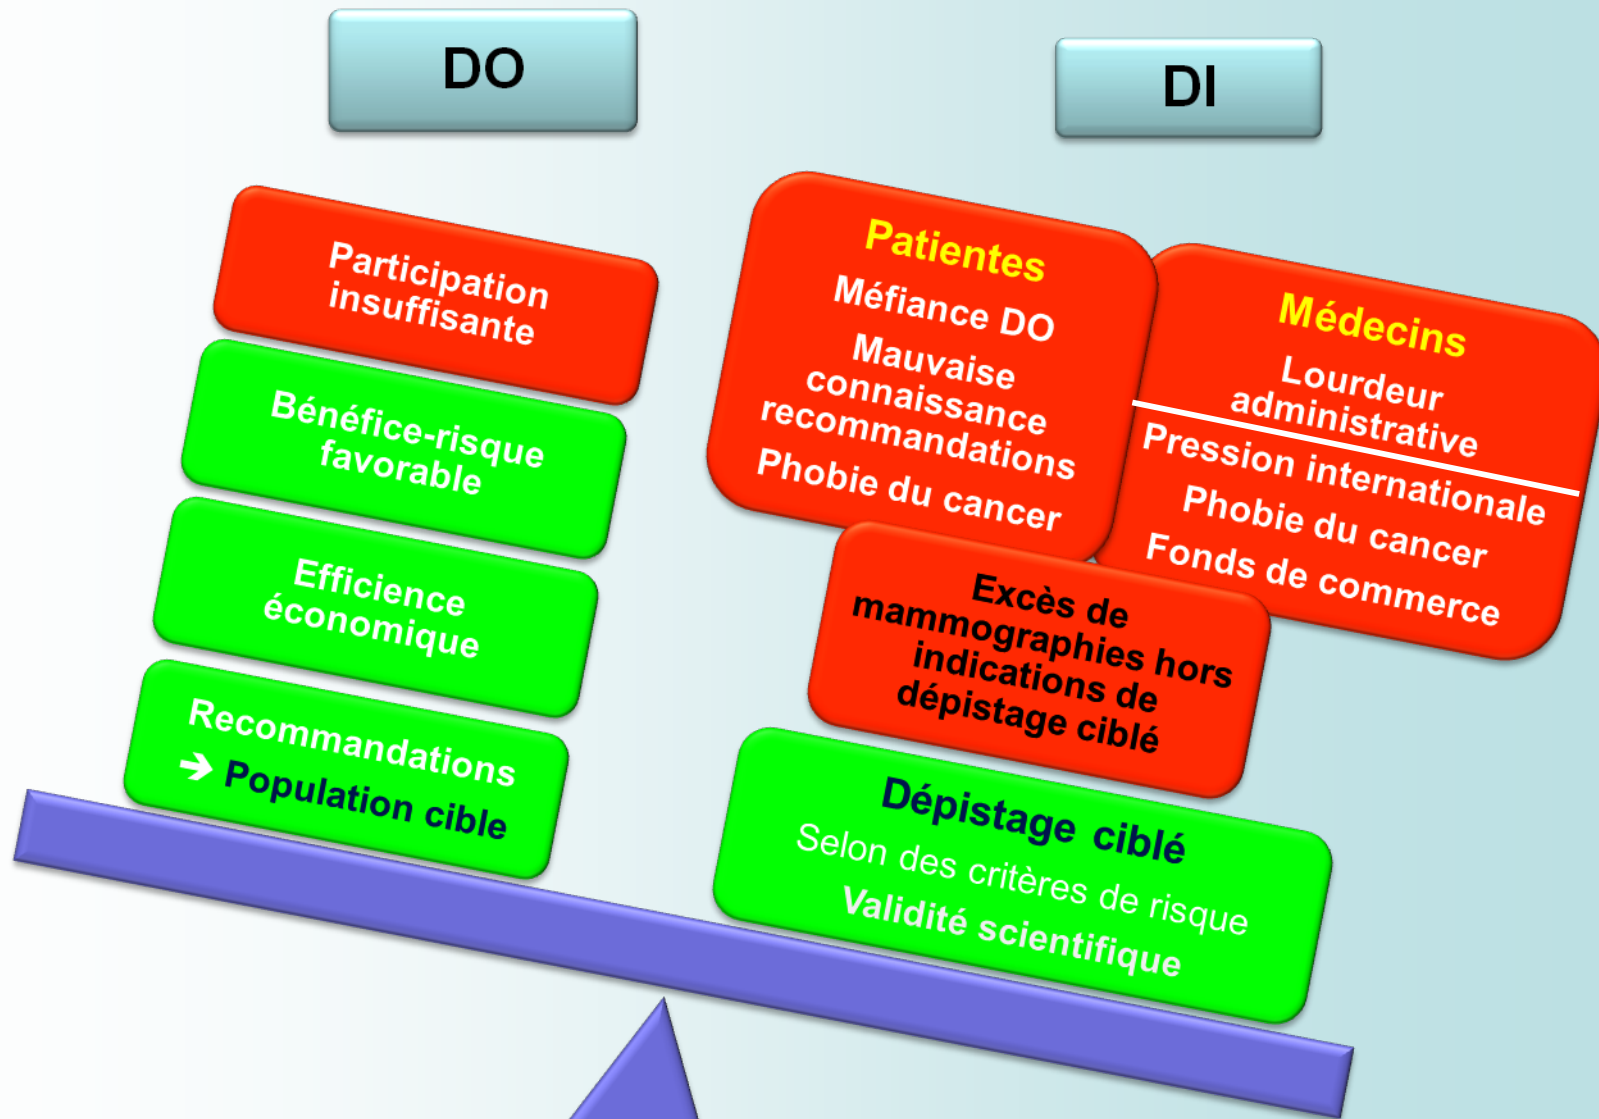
DO

DI

Participation insuffisante

Bénéfice-risque favorable

Efficience économique

Recommandations
➔ Population cible

Patientes
Méfiance DO
Mauvaise connaissance recommandations
Phobie du cancer

Médecins
Lourdeur administrative
Pression internationale
Phobie du cancer
Fonds de commerce

Excès de mammographies hors indications de dépistage ciblé

Dépistage ciblé
Selon des critères de risque
Validité scientifique